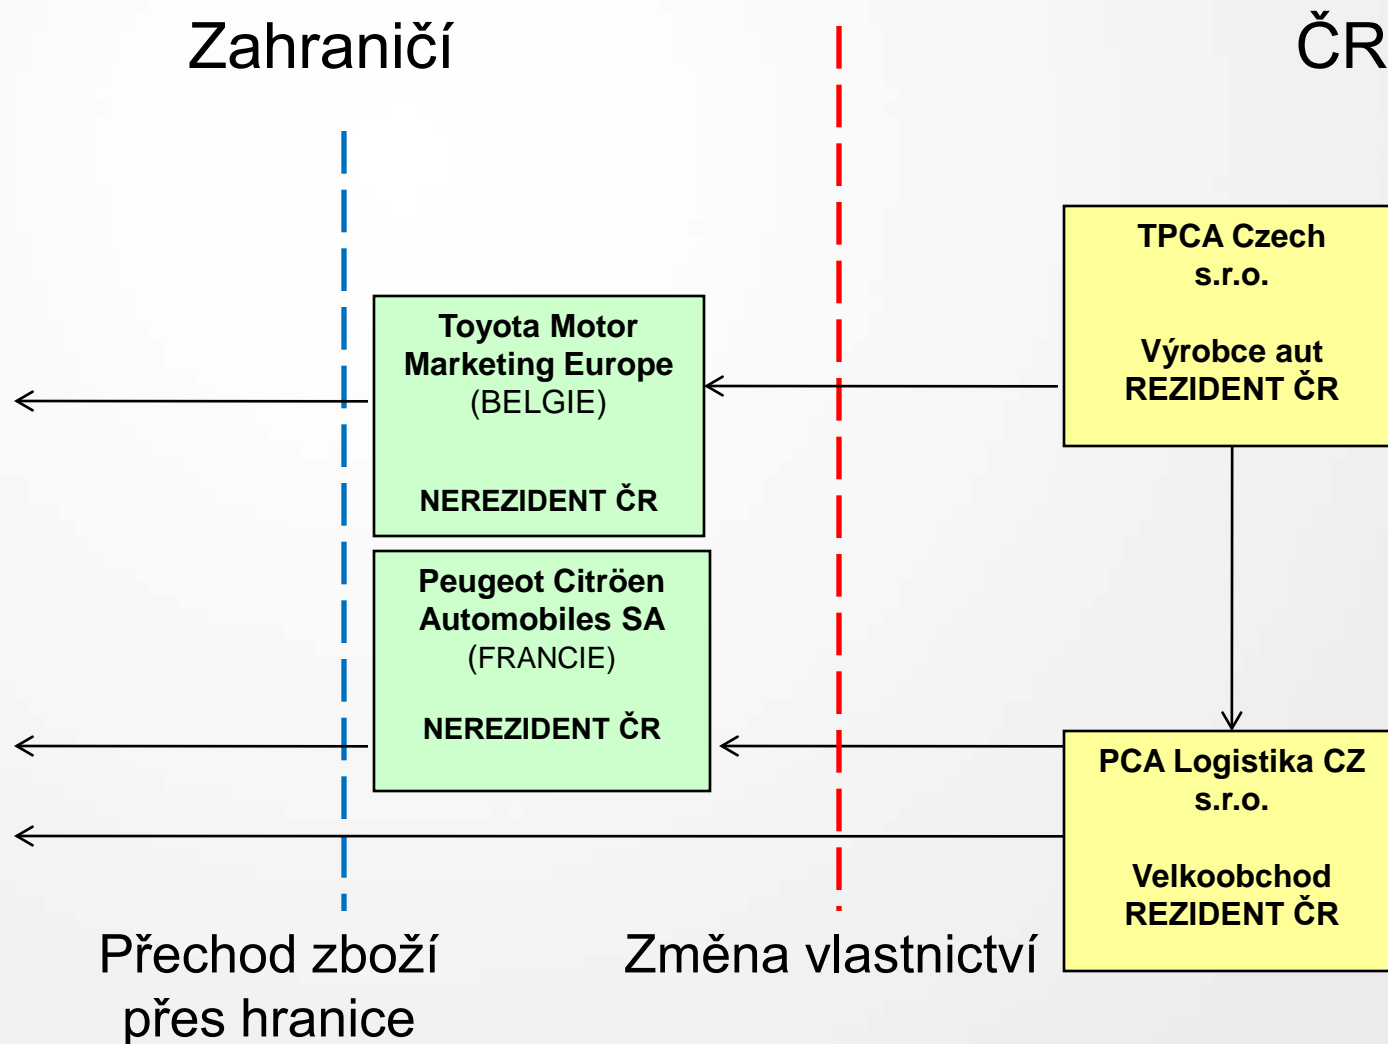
Zahraničí

ČR

TPCA Czech s.r.o.

Výrobce aut
REZIDENT ČR

Toyota Motor Marketing Europe
(BELGIE)

NEREZIDENT ČR

Peugeot Citröen Automobiles SA
(FRANCIE)

NEREZIDENT ČR

PCA Logistika CZ s.r.o.

Velkoobchod
REZIDENT ČR

Přechod zboží přes hranice

Změna vlastnictví